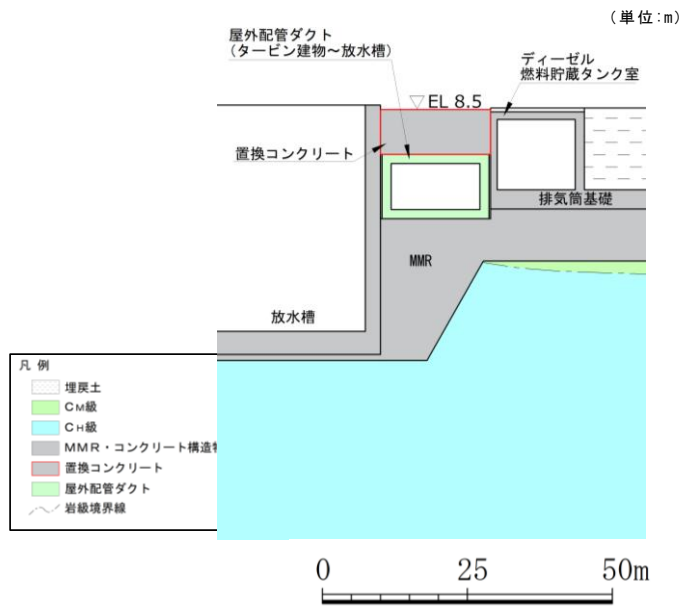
(単位:m)

屋外配管ダクト
(タービン建物～放水槽)

ディーゼル
燃料貯蔵タンク室

▽EL 8.5

置換コンクリート

排気筒基礎

MMR

放水槽

凡 例
埋戻土
CM級
CH級
MMR・コンクリート構造物
置換コンクリート
屋外配管ダクト
岩級境界線

0 25 50m